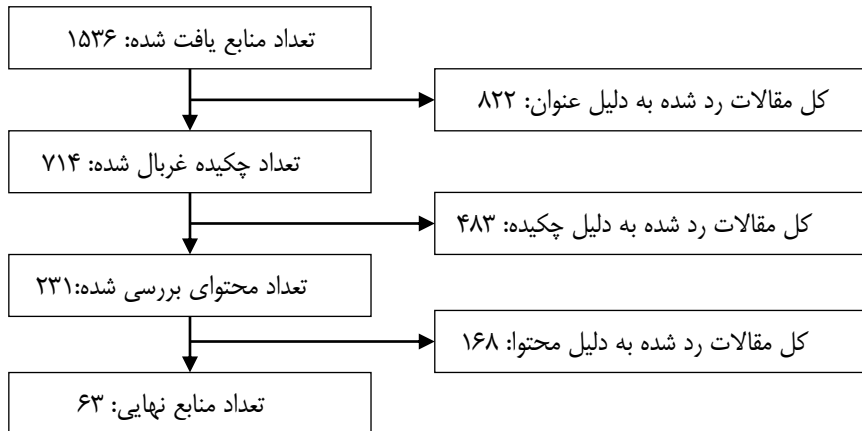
تعداد منابع یافت شده: ۱۵۳۶

کل مقالات رد شده به دلیل عنوان: ۸۲۲

تعداد چکیده غربال شده: ۷۱۴

کل مقالات رد شده به دلیل چکیده: ۴۸۳

تعداد محتوای بررسی شده:۲۳۱

کل مقالات رد شده به دلیل محتوا: ۱۶۸

تعداد منابع نهایی: ۶۳